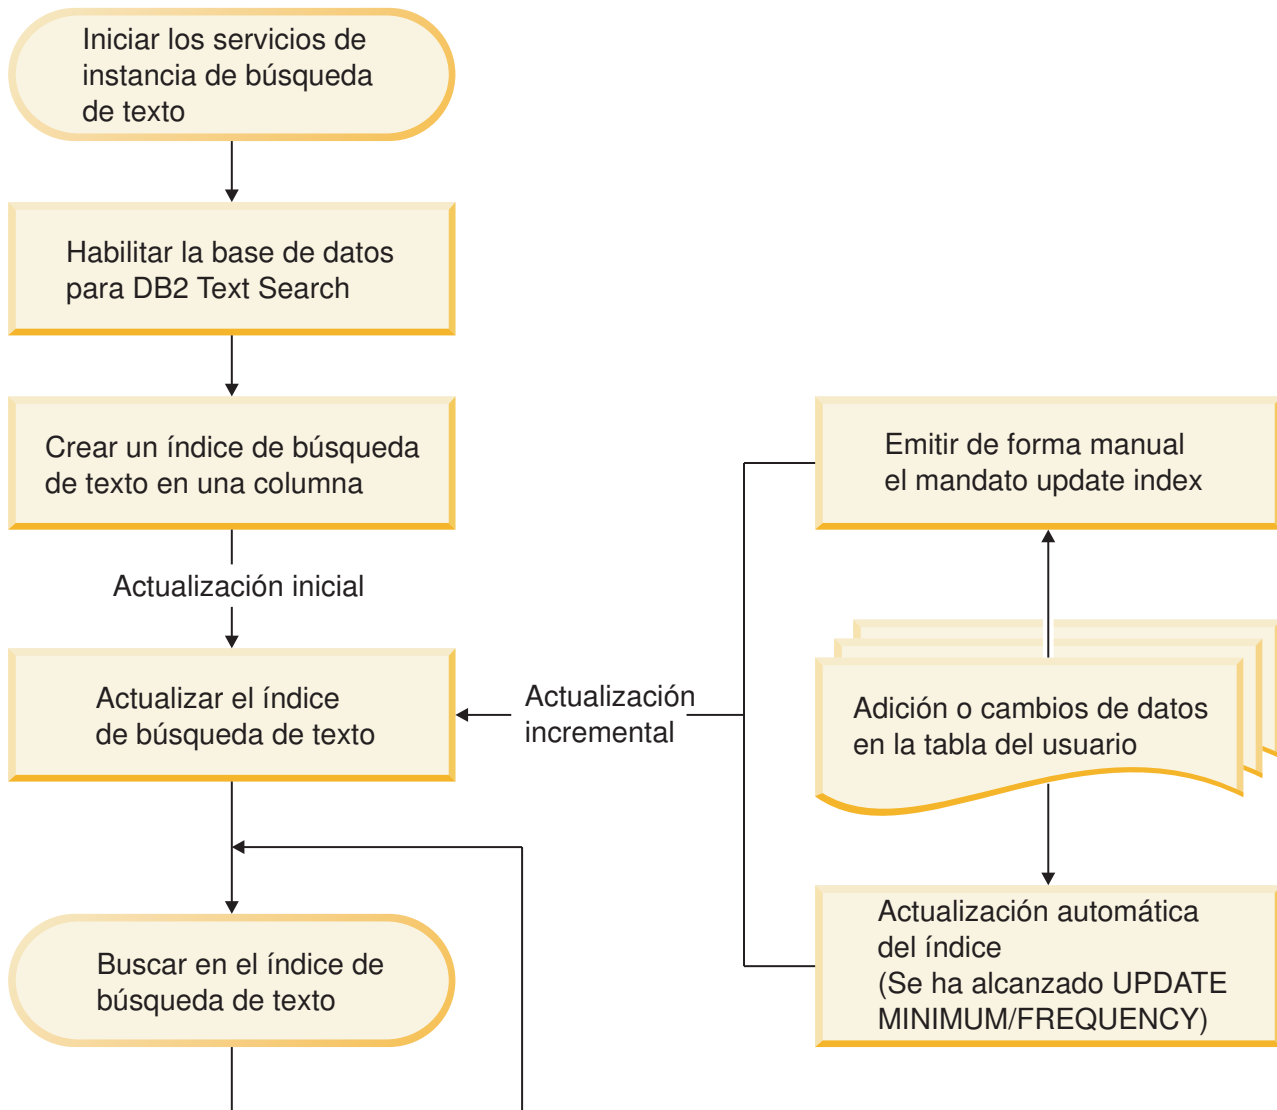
Iniciar los servicios de instancia de búsqueda de texto

Habilitar la base de datos para DB2 Text Search

Crear un índice de búsqueda de texto en una columna

Actualización inicial

Actualizar el índice de búsqueda de texto

Actualización incremental

Emitir de forma manual el mandato update index

Adición o cambios de datos en la tabla del usuario

Actualización automática del índice (Se ha alcanzado UPDATE MINIMUM/FREQUENCY)

Buscar en el índice de búsqueda de texto